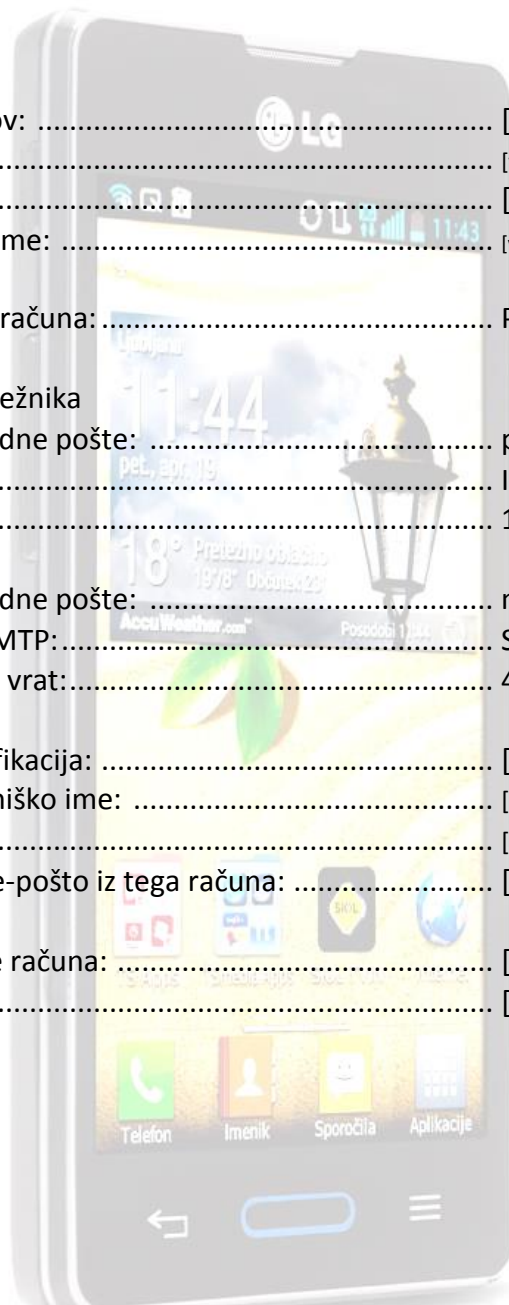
ov: ........................................................ [
.................................................................... [
.................................................................... [
me: ........................................................ [

računa:...................................................... P

ežnika
dne pošte: ............................................... p
.................................................................... I
.................................................................... 1

dne pošte: ............................................... n
MTP:......................................................... S
vrat:........................................................ 4

fikacija: .................................................. [
niško ime: ............................................... [
.................................................................... [
e-pošto iz tega računa: ............................ [

e računa: .................................................. [
.................................................................... [

LG

11:43

Ljubljana
11:44
pet., apr. 19
18° Pretežno oblačno
19°/8° Oblačnost 23
AccuWeather.com
Posodobi 11:44

Telefon
Imenik
Sporočila
Aplikacije